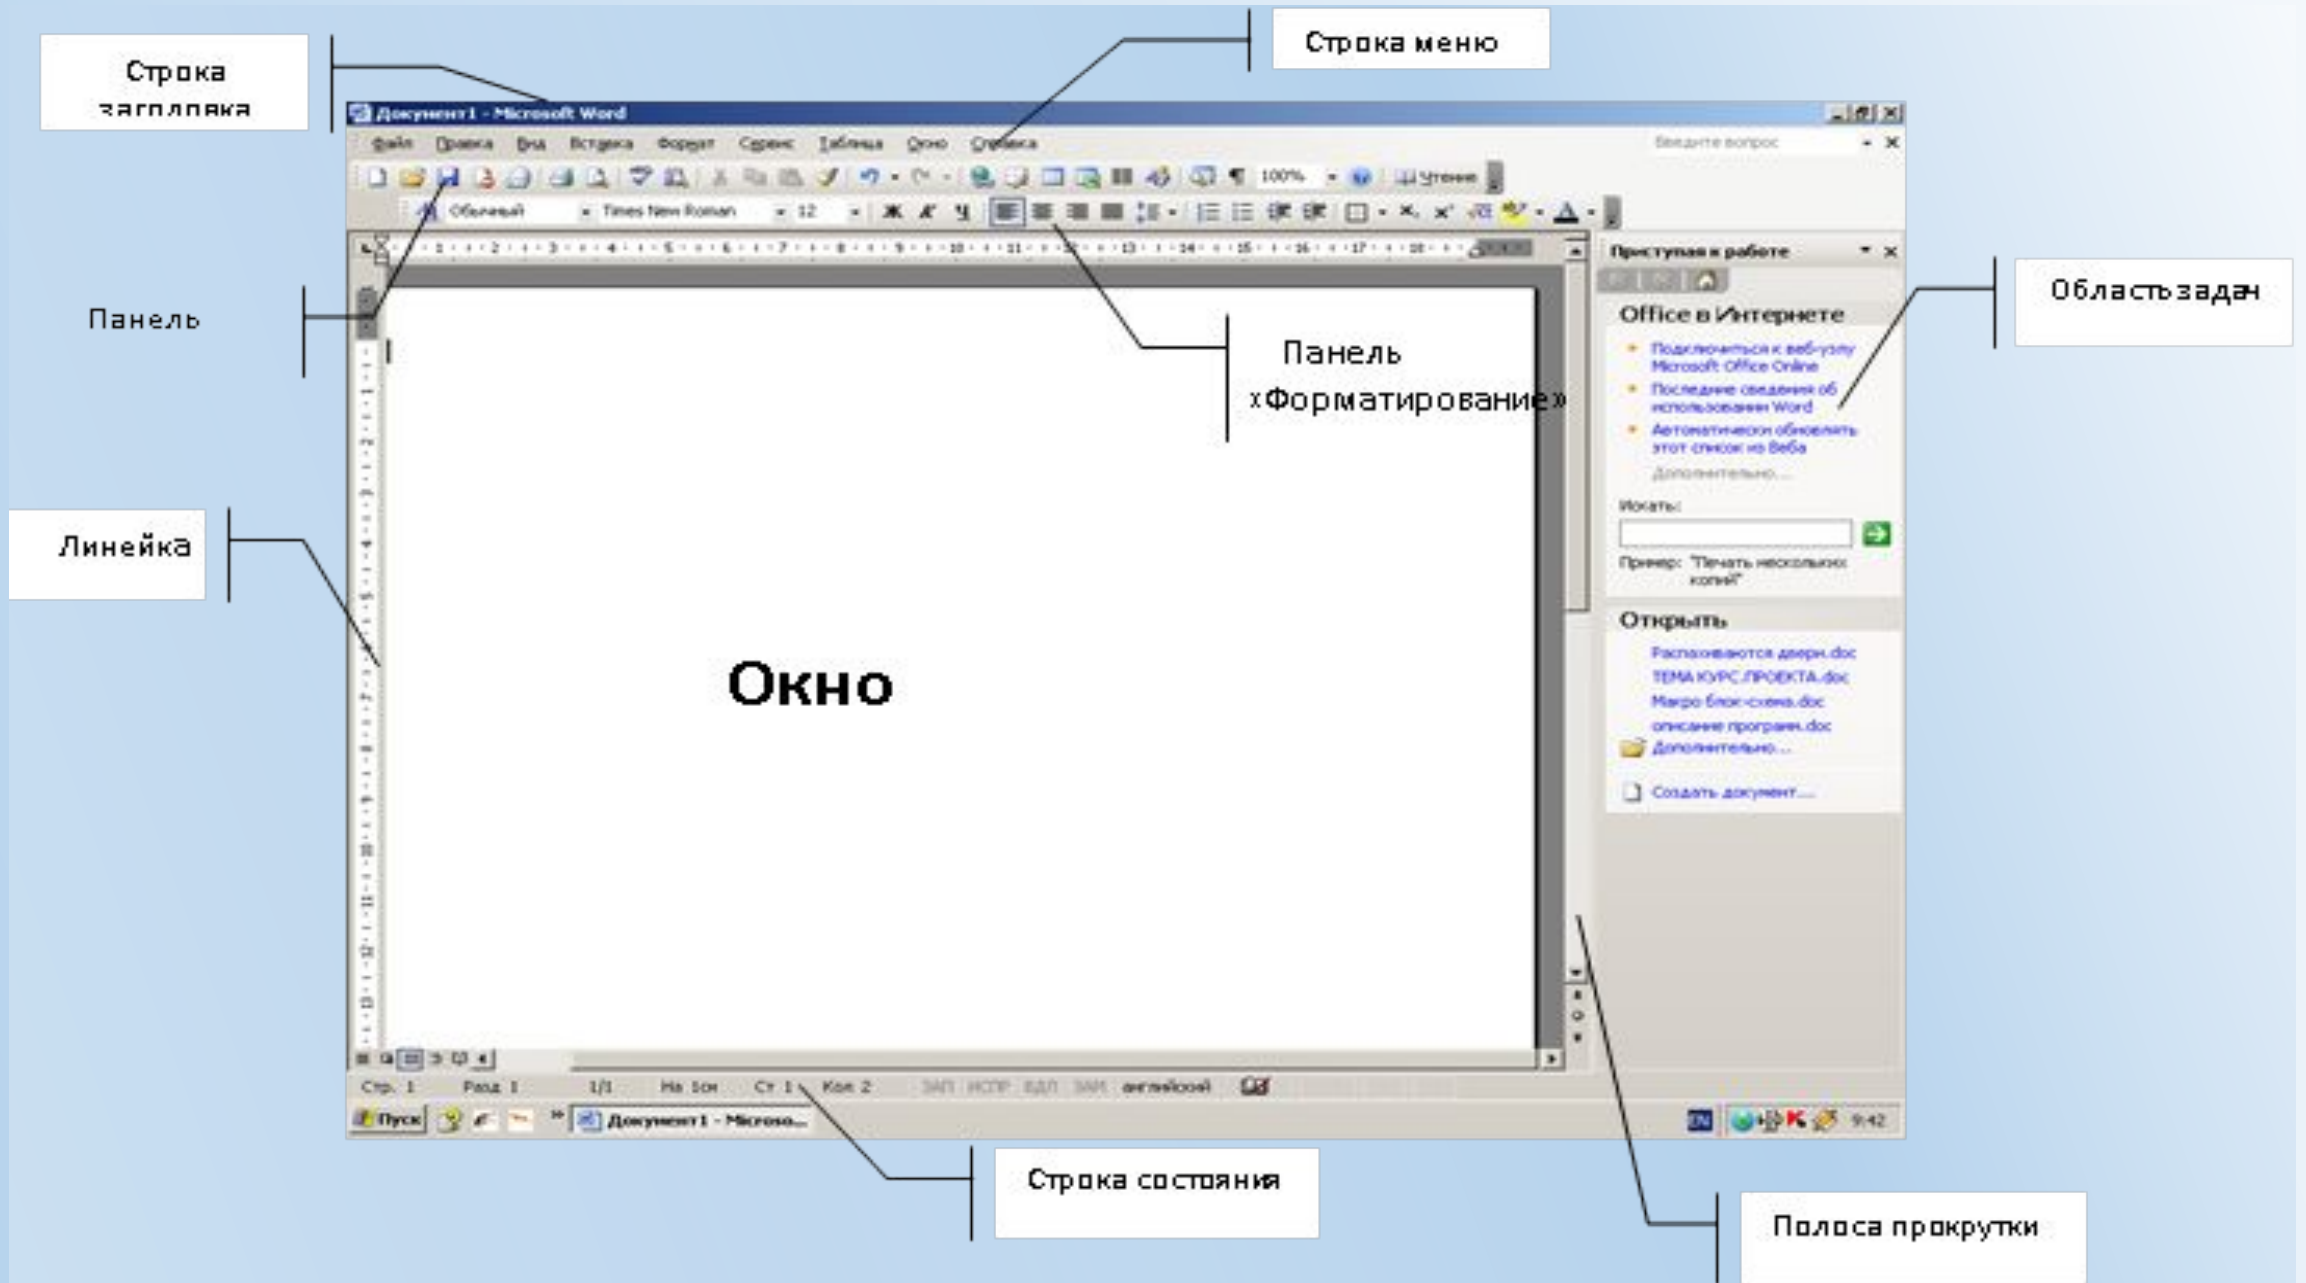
Строка заголовка

Строка меню

Документ1 - Microsoft Word

Файл Правка Вид Вставка Формат Сервис Таблица Окно Справка

Введите вопрос

100% Чтение

Обычный Times New Roman 12 Ж К Ч

Панель

Панель «Форматирование»

Область задач

Приступая к работе

Office в Интернете

Подключиться к веб-узлу Microsoft Office Online

Последние сведения об использовании Word

Автоматически обновлять этот список из Веба

Дополнительно...

Искать:

Пример: "Печать нескольких копий"

Открыть

Распахиваются двери.doc

ТЕМА КУРС.ПРОЕКТА.doc

Макро блок-схема.doc

описание программ.doc

Дополнительно...

Создать документ...

Линейка

Окно

Стр. 1 Разд 1 1/1 На 1см Ст 1 Кол 2 ЗАП ИСПР ВДЛ ЗАМ английский

Пуск Документ1 - Microso...

9:42

Строка состояния

Полоса прокрутки